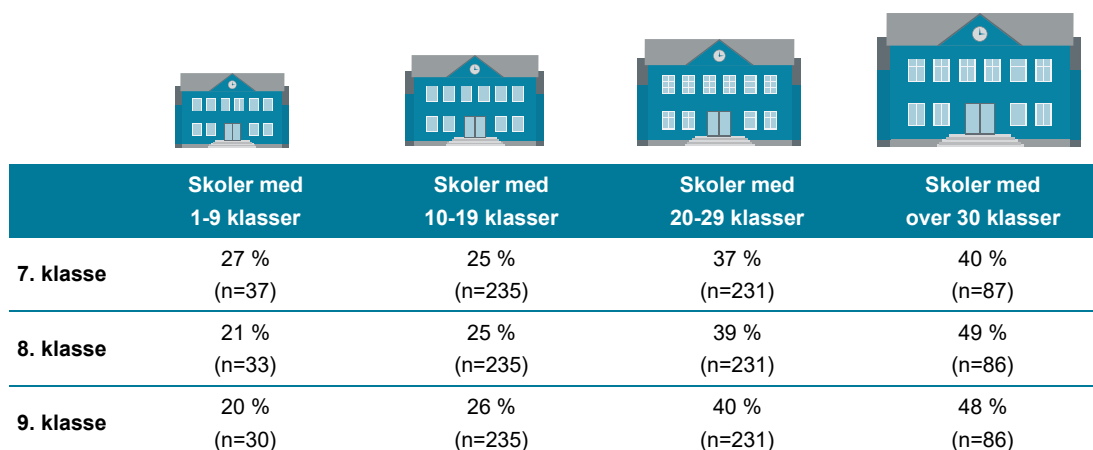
| | Skoler med 1-9 klasser | Skoler med 10-19 klasser | Skoler med 20-29 klasser | Skoler med over 30 klasser |
|---|---|---|---|---|
| 7. klasse | 27 % (n=37) | 25 % (n=235) | 37 % (n=231) | 40 % (n=87) |
| 8. klasse | 21 % (n=33) | 25 % (n=235) | 39 % (n=231) | 49 % (n=86) |
| 9. klasse | 20 % (n=30) | 26 % (n=235) | 40 % (n=231) | 48 % (n=86) |